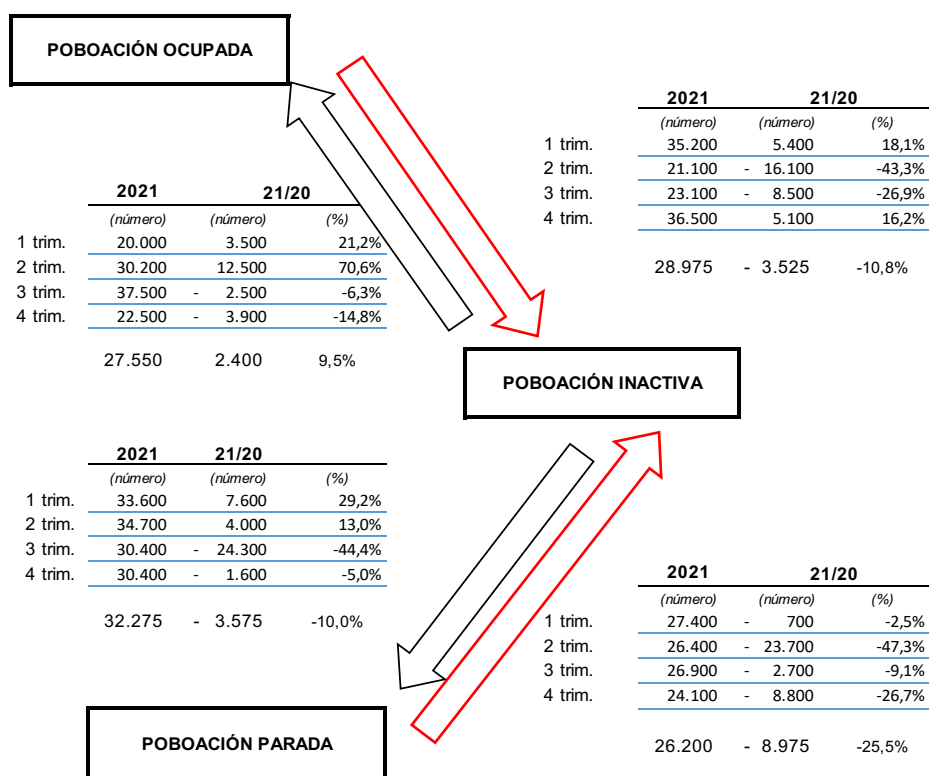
POBOACIÓN OCUPADA

|  | 2021 | 21/20 |  |
|---|---|---|---|
|  | (número) | (número) | (%) |
| 1 trim. | 35.200 | 5.400 | 18,1% |
| 2 trim. | 21.100 | - 16.100 | -43,3% |
| 3 trim. | 23.100 | - 8.500 | -26,9% |
| 4 trim. | 36.500 | 5.100 | 16,2% |
|  | 28.975 | - 3.525 | -10,8% |

|  | 2021 | 21/20 |  |
|---|---|---|---|
|  | (número) | (número) | (%) |
| 1 trim. | 20.000 | 3.500 | 21,2% |
| 2 trim. | 30.200 | 12.500 | 70,6% |
| 3 trim. | 37.500 | - 2.500 | -6,3% |
| 4 trim. | 22.500 | - 3.900 | -14,8% |
|  | 27.550 | 2.400 | 9,5% |

POBOACIÓN INACTIVA

|  | 2021 | 21/20 |  |
|---|---|---|---|
|  | (número) | (número) | (%) |
| 1 trim. | 33.600 | 7.600 | 29,2% |
| 2 trim. | 34.700 | 4.000 | 13,0% |
| 3 trim. | 30.400 | - 24.300 | -44,4% |
| 4 trim. | 30.400 | - 1.600 | -5,0% |
|  | 32.275 | - 3.575 | -10,0% |

|  | 2021 | 21/20 |  |
|---|---|---|---|
|  | (número) | (número) | (%) |
| 1 trim. | 27.400 | - 700 | -2,5% |
| 2 trim. | 26.400 | - 23.700 | -47,3% |
| 3 trim. | 26.900 | - 2.700 | -9,1% |
| 4 trim. | 24.100 | - 8.800 | -26,7% |
|  | 26.200 | - 8.975 | -25,5% |

POBOACIÓN PARADA